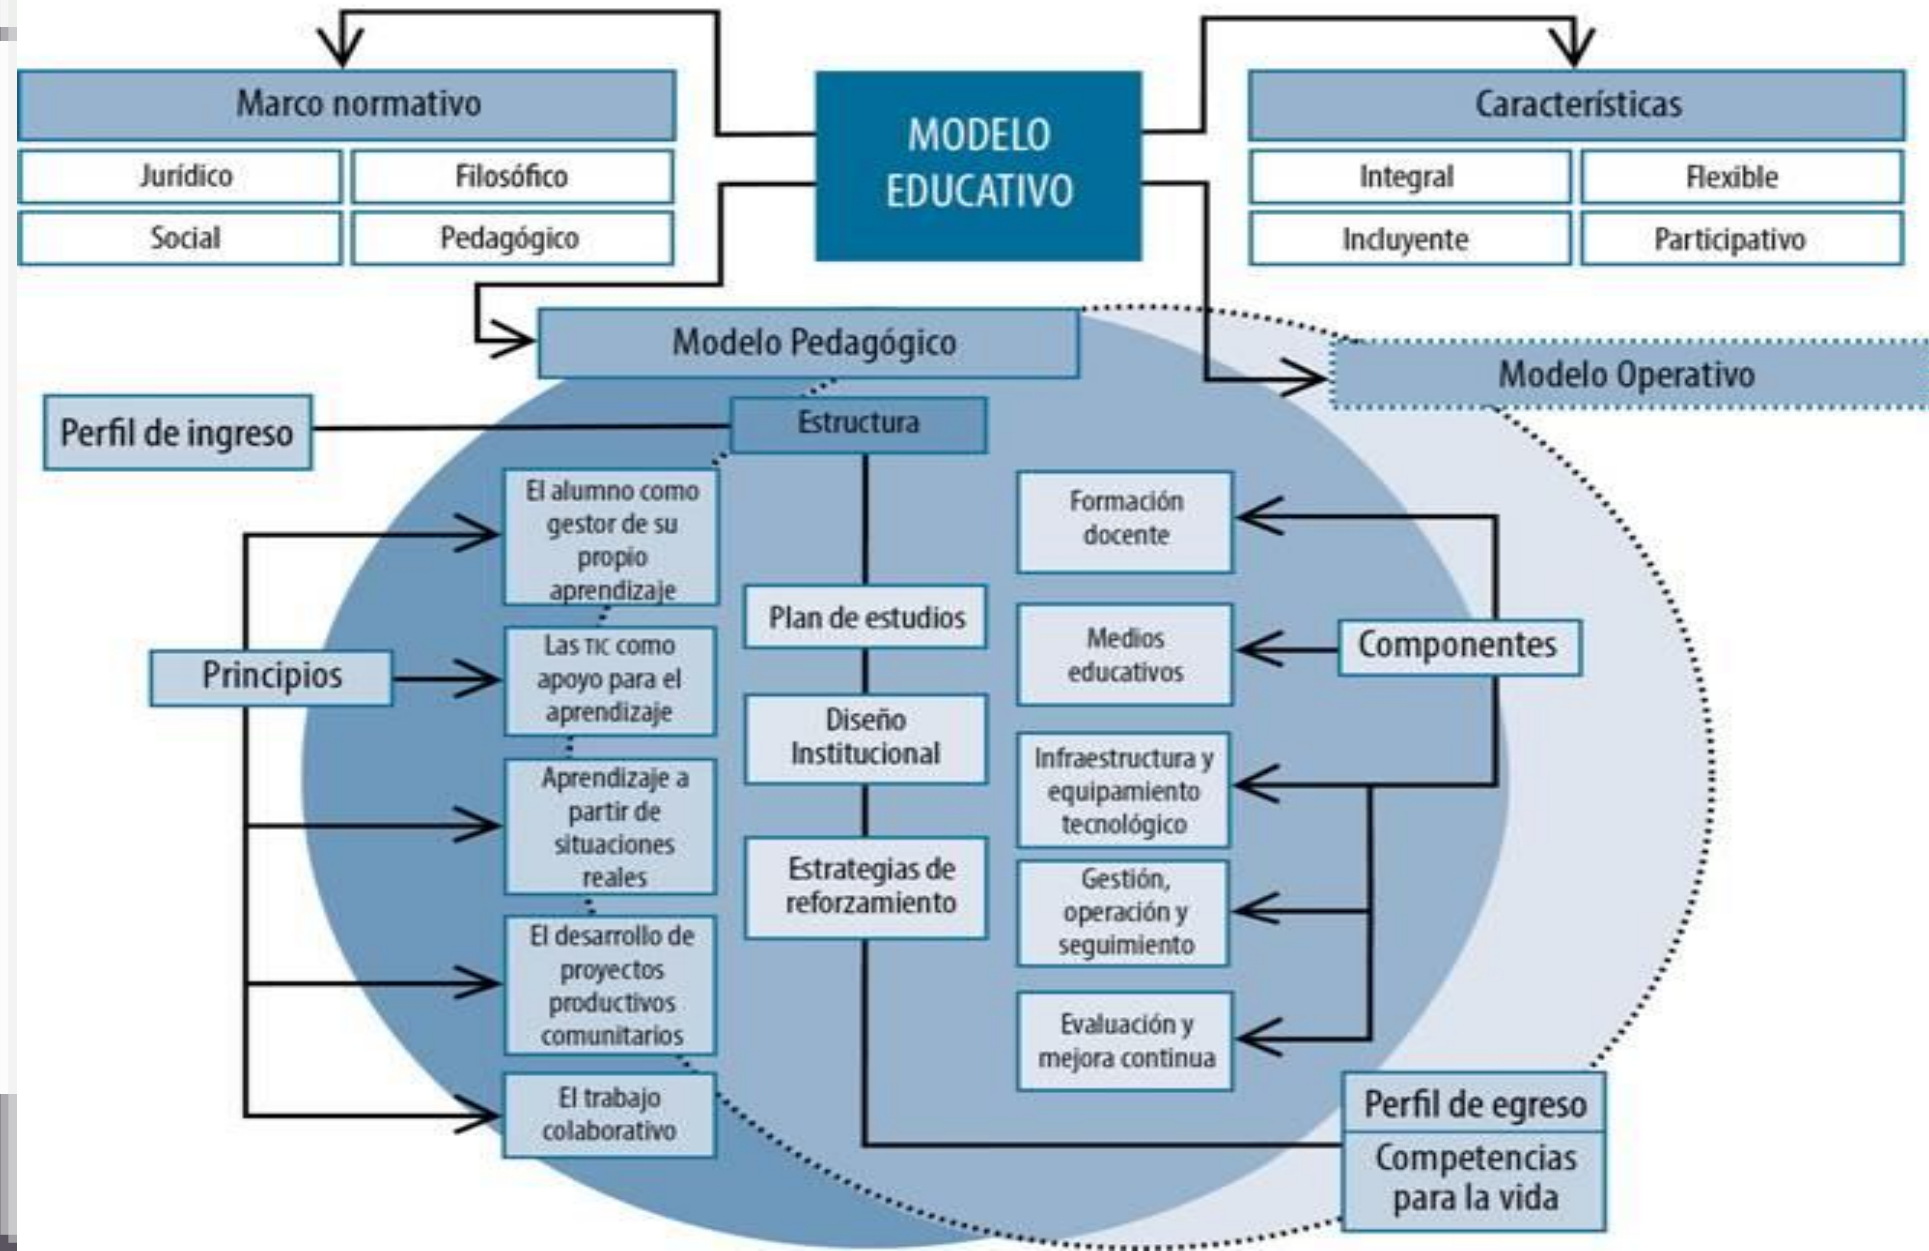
MODELO EDUCATIVO

Marco normativo

Jurídico

Filosófico

Social

Pedagógico

Características

Integral

Flexible

Incluyente

Participativo

Modelo Pedagógico

Modelo Operativo

Perfil de ingreso

Estructura

El alumno como gestor de su propio aprendizaje

Las TIC como apoyo para el aprendizaje

Aprendizaje a partir de situaciones reales

El desarrollo de proyectos productivos comunitarios

El trabajo colaborativo

Principios

Plan de estudios

Diseño Institucional

Estrategias de reforzamiento

Formación docente

Medios educativos

Infraestructura y equipamiento tecnológico

Gestión, operación y seguimiento

Evaluación y mejora continua

Componentes

Perfil de egreso

Competencias para la vida